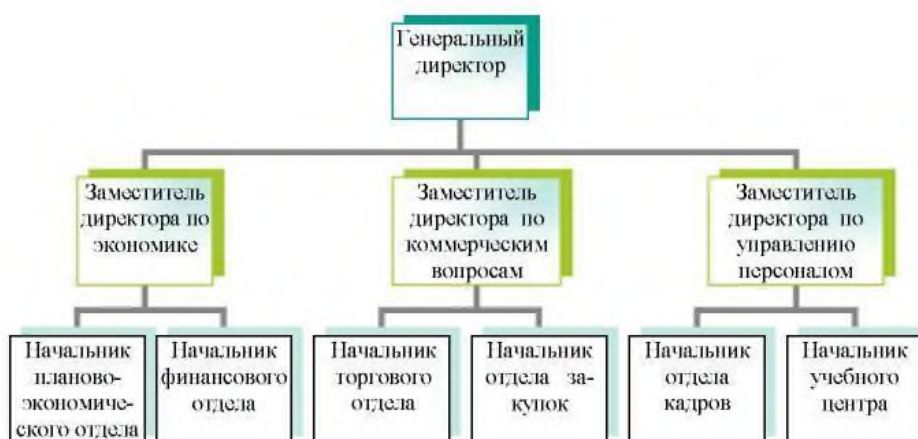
Генеральный директор

Заместитель директора по экономике

Заместитель директора по коммерческим вопросам

Заместитель директора по управлению персоналом

Начальник планово-экономического отдела

Начальник финансового отдела

Начальник торгового отдела

Начальник отдела закупок

Начальник отдела кадров

Начальник учебного центра